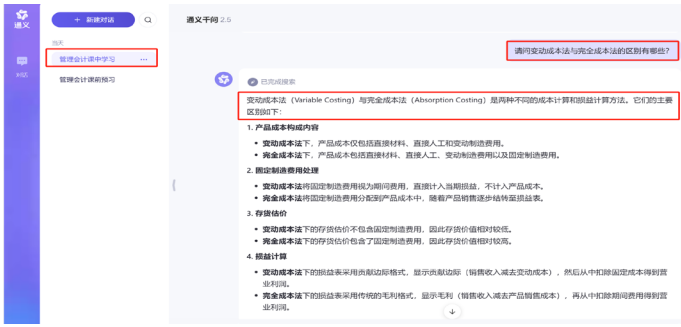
通义

对话

+ 新建对话

当天

管理会计课中学习 ···

管理会计课前预习

通义千问 2.5

请问变动成本法与完全成本法的区别有哪些?

已完成搜索

变动成本法（Variable Costing）与完全成本法（Absorption Costing）是两种不同的成本计算和损益计算方法。它们的主要区别如下：

1. 产品成本构成内容

- 变动成本法下，产品成本仅包括直接材料、直接人工和变动制造费用。
- 完全成本法下，产品成本包括直接材料、直接人工、变动制造费用以及固定制造费用。

2. 固定制造费用处理

- 变动成本法将固定制造费用视为期间费用，直接计入当期损益，不计入产品成本。
- 完全成本法将固定制造费用分配到产品成本中，随着产品销售逐步结转至损益表。

3. 存货估价

- 变动成本法下的存货估价不包含固定制造费用，因此存货价值相对较低。
- 完全成本法下的存货估价包含了固定制造费用，因此存货价值相对较高。

4. 损益计算

- 变动成本法下的损益表采用贡献边际格式，显示贡献边际（销售收入减去变动成本），然后从中扣除固定成本得到营业利润。
- 完全成本法下的损益表采用传统的毛利格式，显示毛利（销售收入减去产品销售成本），再从中扣除期间费用得到营业利润。